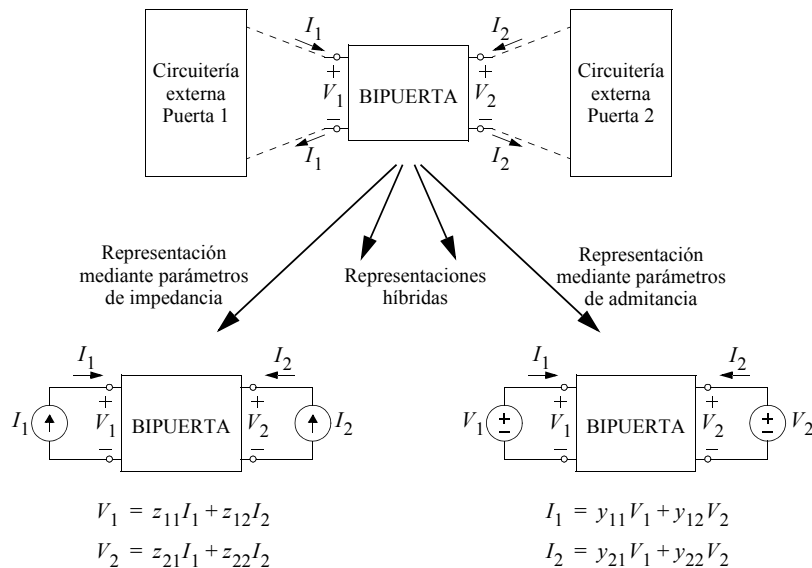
Circuitería externa Puerta 1

$I_1$

$+$
$V_1$
$-$

$I_1$

BIPUERTA

$I_2$

$+$
$V_2$
$-$

$I_2$

Circuitería externa Puerta 2

Representación mediante parámetros de impedancia

Representaciones híbridas

Representación mediante parámetros de admitancia

$I_1$

$I_1$

$+$
$V_1$
$-$

BIPUERTA

$I_2$

$+$
$V_2$
$-$

$I_2$

$V_1 = z_{11}I_1 + z_{12}I_2$

$V_2 = z_{21}I_1 + z_{22}I_2$

$I_1$

$V_1$

$+$
$V_1$
$-$

BIPUERTA

$I_2$

$+$
$V_2$
$-$

$V_2$

$I_1 = y_{11}V_1 + y_{12}V_2$

$I_2 = y_{21}V_1 + y_{22}V_2$